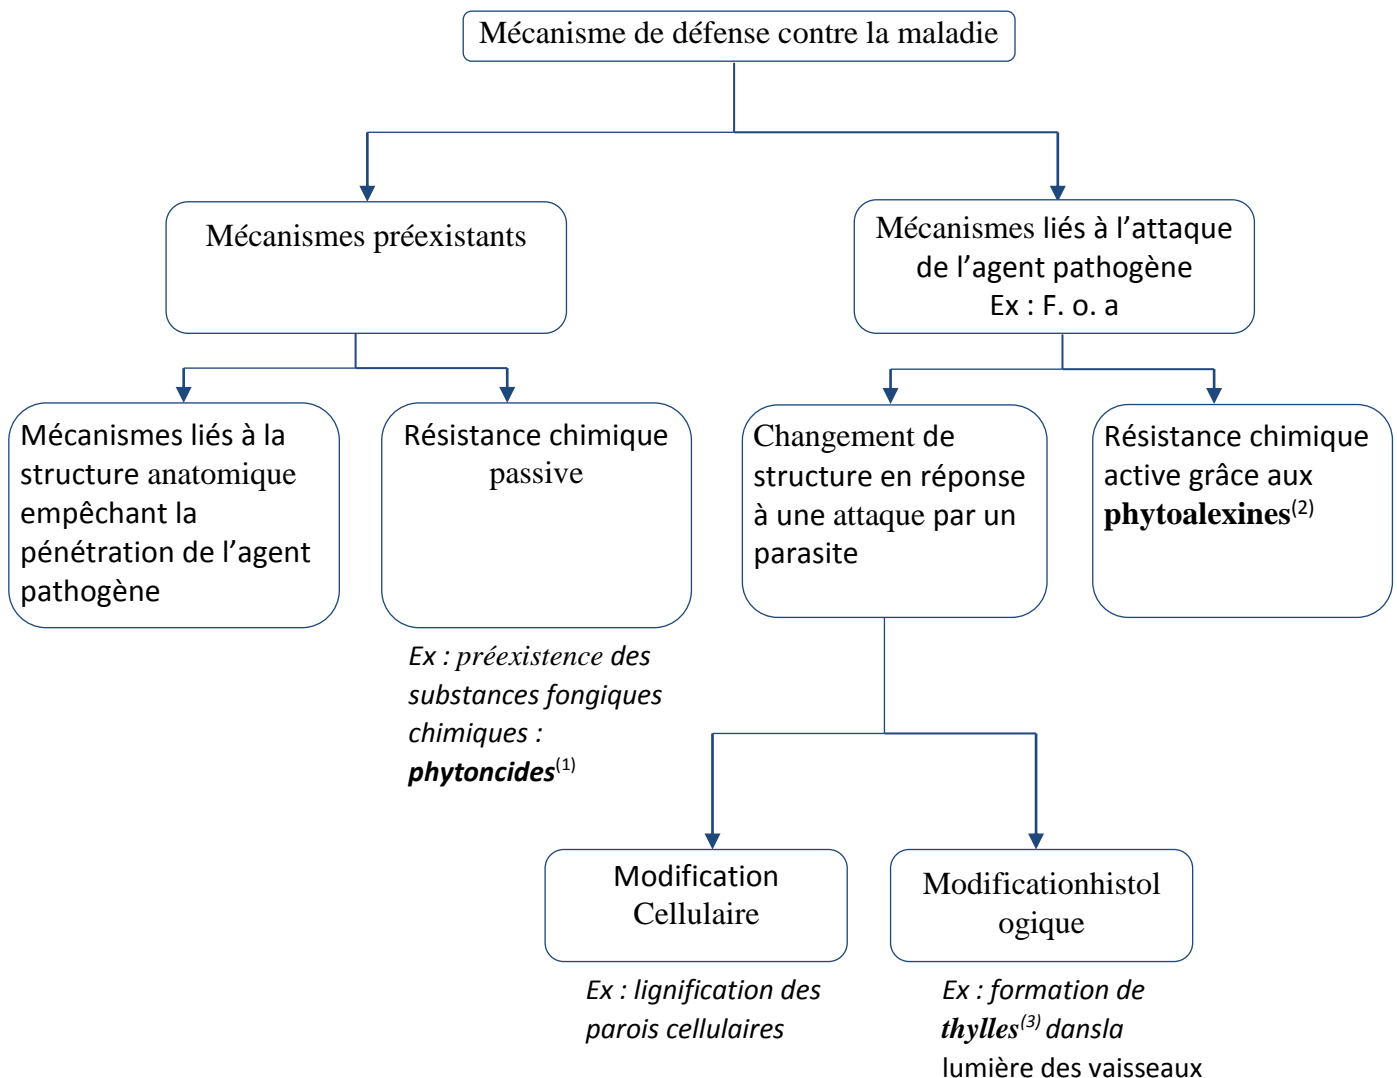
Mécanisme de défense contre la maladie

Mécanismes préexistants

Mécanismes liés à l'attaque de l'agent pathogène
Ex : F. o. a

Mécanismes liés à la structure anatomique empêchant la pénétration de l'agent pathogène

Résistance chimique passive

Ex : préexistence des substances fongiques chimiques : **phytoncides**$^{(1)}$

Changement de structure en réponse à une attaque par un parasite

Résistance chimique active grâce aux **phytoalexines**$^{(2)}$

Modification Cellulaire

Ex : lignification des parois cellulaires

Modificationhistol ogique

Ex : formation de **thylles**$^{(3)}$ dansla lumière des vaisseaux